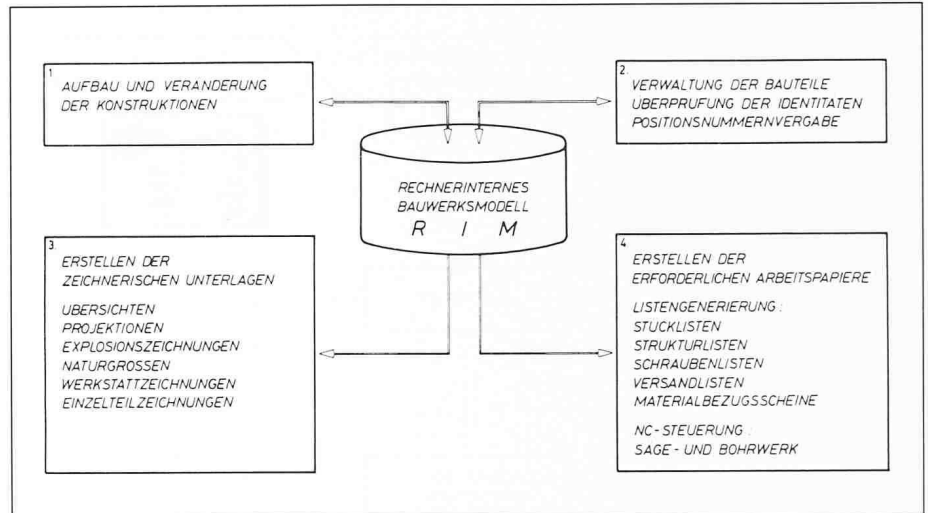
1
AUFBAU UND VERANDERUNG DER KONSTRUKTIONEN

2
VERWALTUNG DER BAUTEILE
UBERPRUFUNG DER IDENTITATEN
POSITIONSNUMMERNVERGABE

RECHNERINTERNES
BAUWERKSMODELL
R I M

3
ERSTELLEN DER ZEICHNERISCHEN UNTERLAGEN

UBERSICHTEN
PROJEKTIONEN
EXPLOSIONSZEICHNUNGEN
NATURGROSSEN
WERKSTATTZEICHNUNGEN
EINZELTEILZEICHNUNGEN

4
ERSTELLEN DER ERFORDERLICHEN ARBEITSPAPIERE

LISTENGENERIERUNG:
STUCKLISTEN
STRUKTURLISTEN
SCHRAUBENLISTEN
VERSANDLISTEN
MATERIALBEZUGSSCHEINE

NC-STEUERUNG:
SAGE- UND BOHRWERK